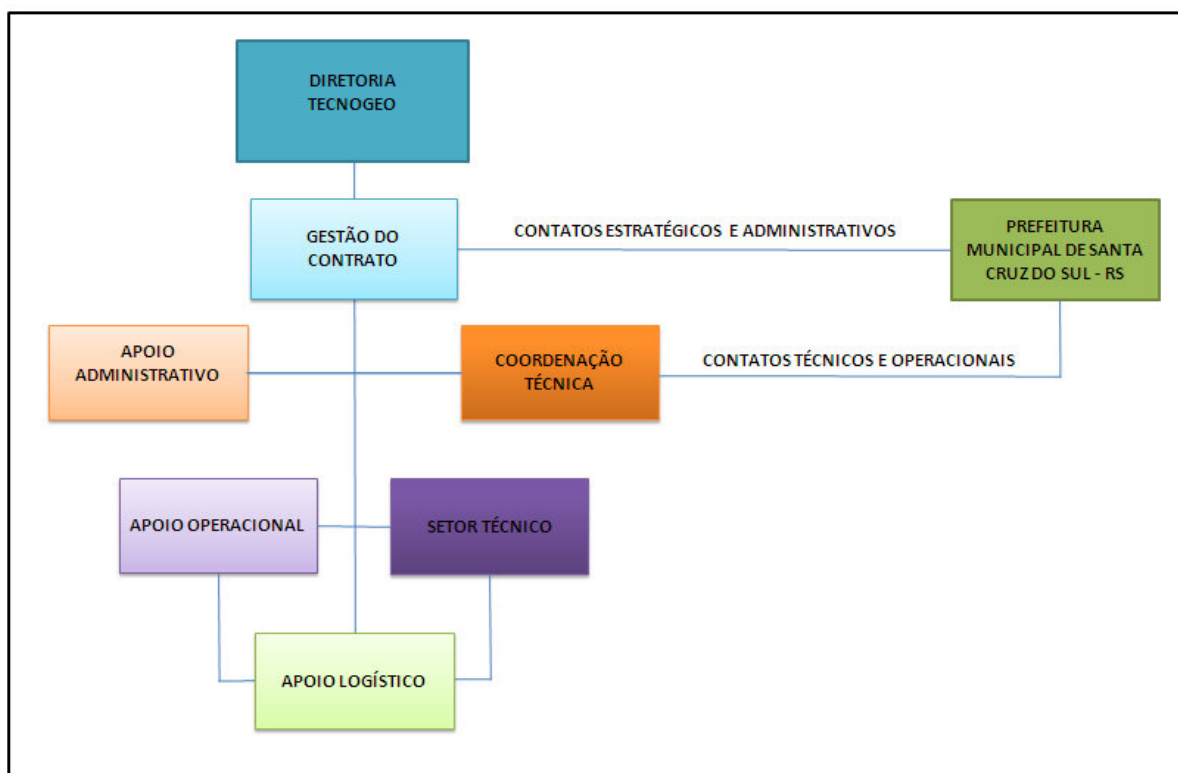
DIRETORIA TECNOGEO

GESTÃO DO CONTRATO

CONTATOS ESTRATÉGICOS E ADMINISTRATIVOS

PREFEITURA MUNICIPAL DE SANTA CRUZ DO SUL - RS

APOIO ADMINISTRATIVO

COORDENAÇÃO TÉCNICA

CONTATOS TÉCNICOS E OPERACIONAIS

APOIO OPERACIONAL

SETOR TÉCNICO

APOIO LOGÍSTICO